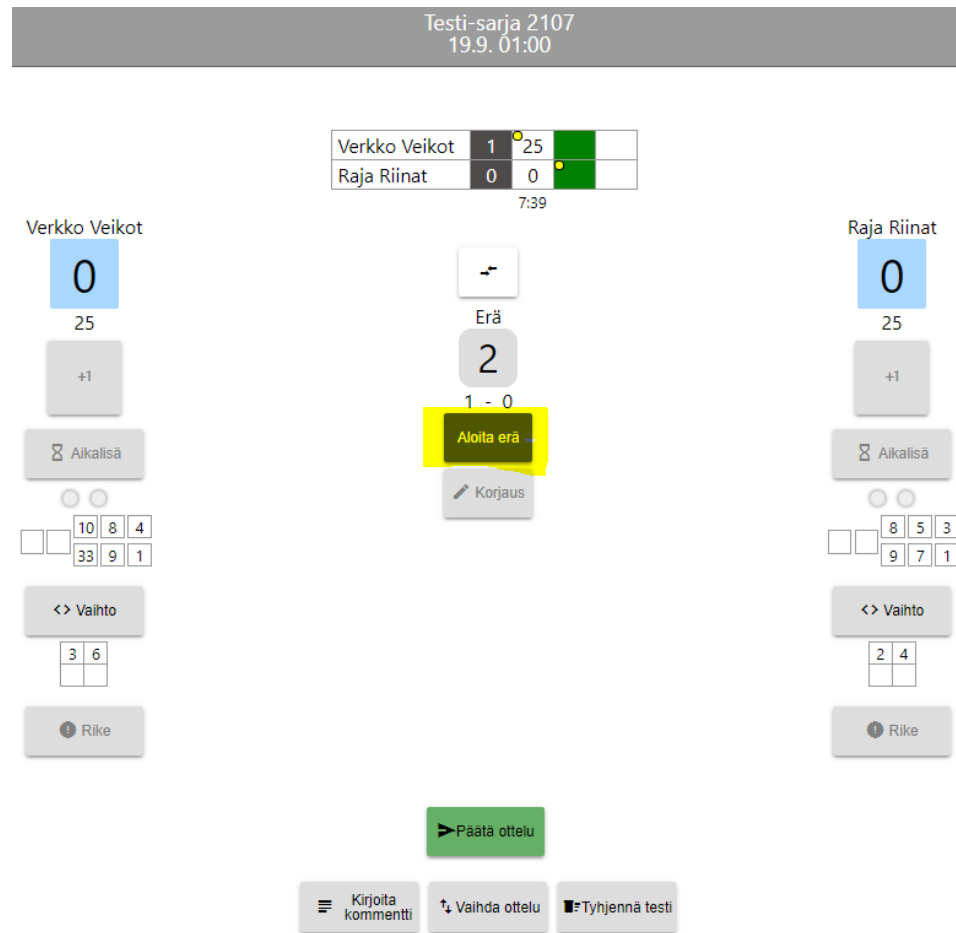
Testi-sarja 2107
19.9. 01:00

| Verkko Veikot | 1 | 25 | | |
|---|---|---|---|---|
| Raja Riinat | 0 | 0 | | |

7:39

Verkko Veikot

0

25

+1

Aikalisä

| 10 | 8 | 4 |
|---|---|---|
| 33 | 9 | 1 |

Vaihto

| 3 | 6 |
|---|---|
| | |

Rike

Erä

2

1 - 0

Aloita erä

Korjaus

Raja Riinat

0

25

+1

Aikalisä

| 8 | 5 | 3 |
|---|---|---|
| 9 | 7 | 1 |

Vaihto

| 2 | 4 |
|---|---|
| | |

Rike

Päätä ottelu

Kirjoita kommentti

Vaihda ottelu

Tyhjennä testi